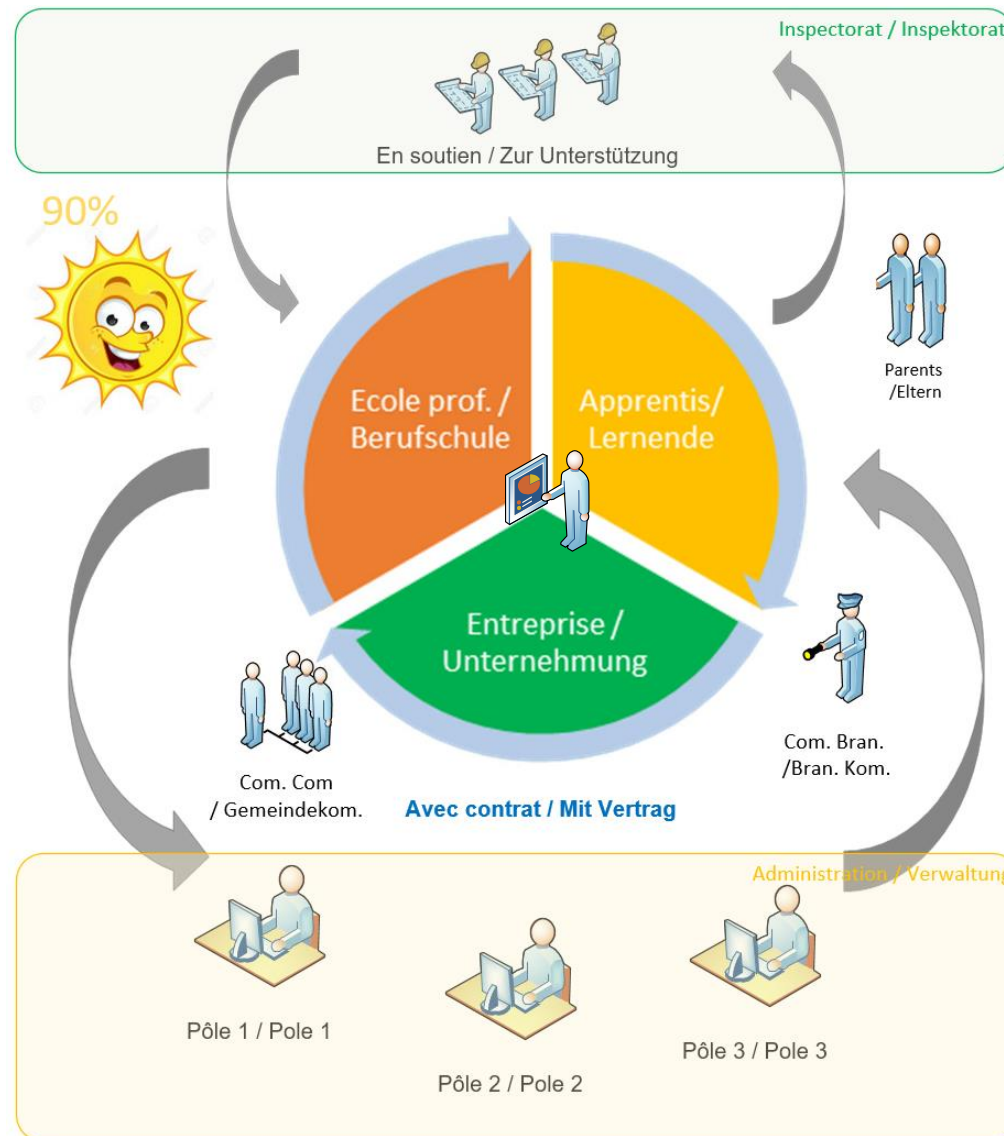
Inspectorat / Inspektorat

En soutien / Zur Unterstützung

90%

Ecole prof. / Berufschule

Apprentis/ Lernende

Parents /Eltern

Entreprise / Unternehmung

Com. Com / Gemeindekom.

Avec contrat / Mit Vertrag

Com. Bran. /Bran. Kom.

Administration / Verwaltung

Pôle 1 / Pole 1

Pôle 2 / Pole 2

Pôle 3 / Pole 3